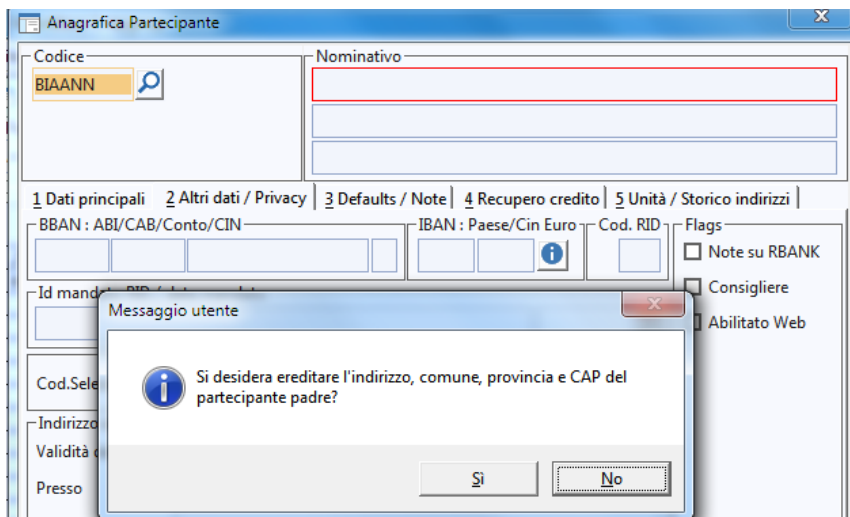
Anagrafica Partecipante

Codice
BIAANN

Nominativo

1 Dati principali | 2 Altri dati / Privacy | 3 Defaults / Note | 4 Recupero credito | 5 Unità / Storico indirizzi

BBAN : ABI/CAB/Conto/CIN

IBAN : Paese/Cin Euro

Cod. RID

Flags
Note su RBANK
Consigliere
Abilitato Web

Id mandat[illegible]

Cod.Sele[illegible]

Indirizzo
Validità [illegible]
Presso

Messaggio utente

Si desidera ereditare l'indirizzo, comune, provincia e CAP del partecipante padre?

Sì
No